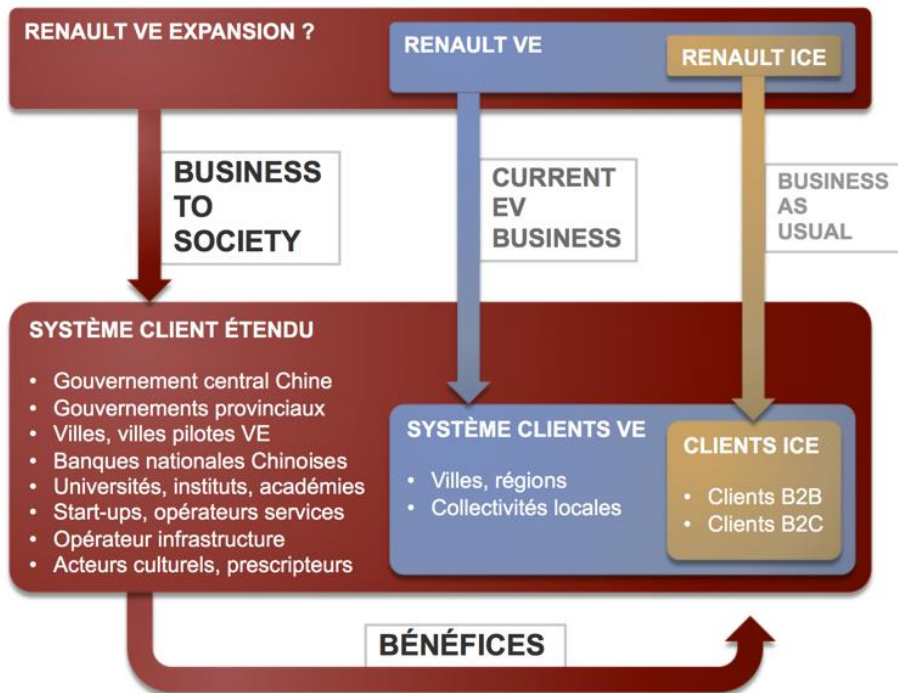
RENAULT VE EXPANSION ?

RENAULT VE

RENAULT ICE

BUSINESS TO SOCIETY

CURRENT EV BUSINESS

BUSINESS AS USUAL

SYSTÈME CLIENT ÉTENDU

• Gouvernement central Chine
• Gouvernements provinciaux
• Villes, villes pilotes VE
• Banques nationales Chinoises
• Universités, instituts, académies
• Start-ups, opérateurs services
• Opérateur infrastructure
• Acteurs culturels, prescripteurs

SYSTÈME CLIENTS VE

• Villes, régions
• Collectivités locales

CLIENTS ICE

• Clients B2B
• Clients B2C

BÉNÉFICES